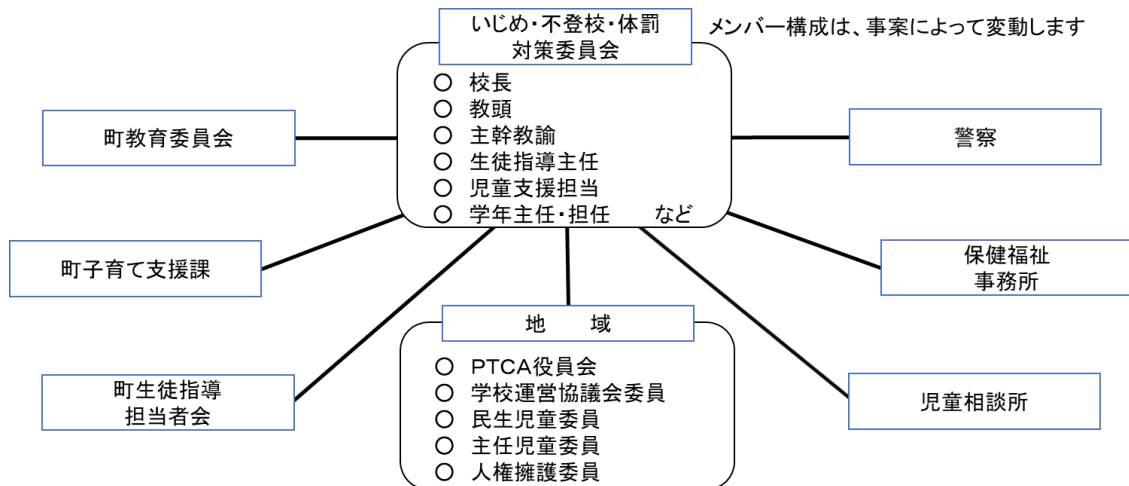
いじめ・不登校・体罰
対策委員会

メンバー構成は、事案によって変動します

○ 校長
○ 教頭
○ 主幹教諭
○ 生徒指導主任
○ 児童支援担当
○ 学年主任・担任　など

町教育委員会

警察

町子育て支援課

保健福祉
事務所

地　域

○ PTCA役員会
○ 学校運営協議会委員
○ 民生児童委員
○ 主任児童委員
○ 人権擁護委員

町生徒指導
担当者会

児童相談所